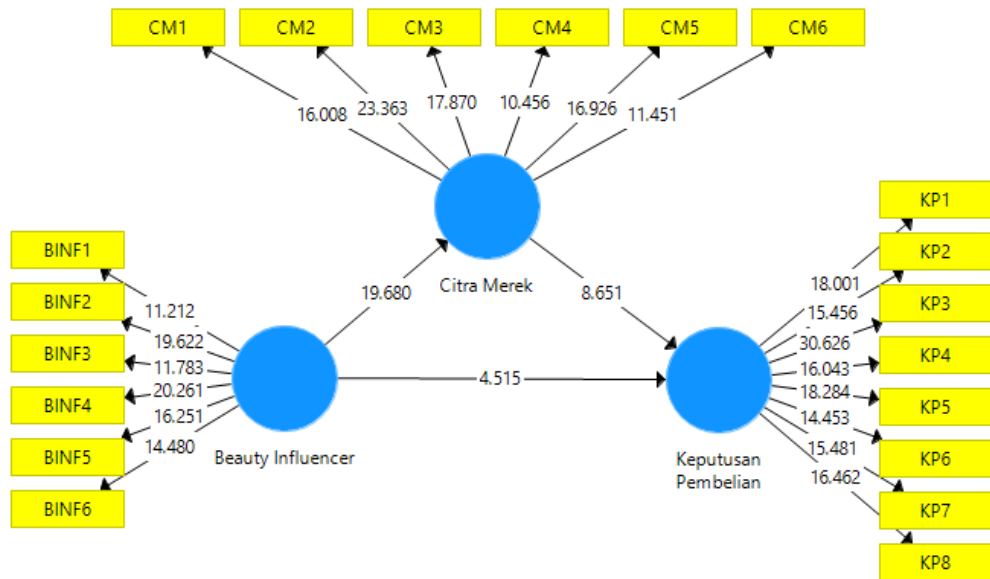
CM1
CM2
CM3
CM4
CM5
CM6

16.008
23.363
17.870
10.456
16.926
11.451

Citra Merek

BINF1
BINF2
BINF3
BINF4
BINF5
BINF6

11.212
19.622
11.783
20.261
16.251
14.480

Beauty Influencer

19.680
8.651
4.515

KP1
KP2
KP3
KP4
KP5
KP6
KP7
KP8

18.001
15.456
30.626
16.043
18.284
14.453
15.481
16.462

Keputusan Pembelian